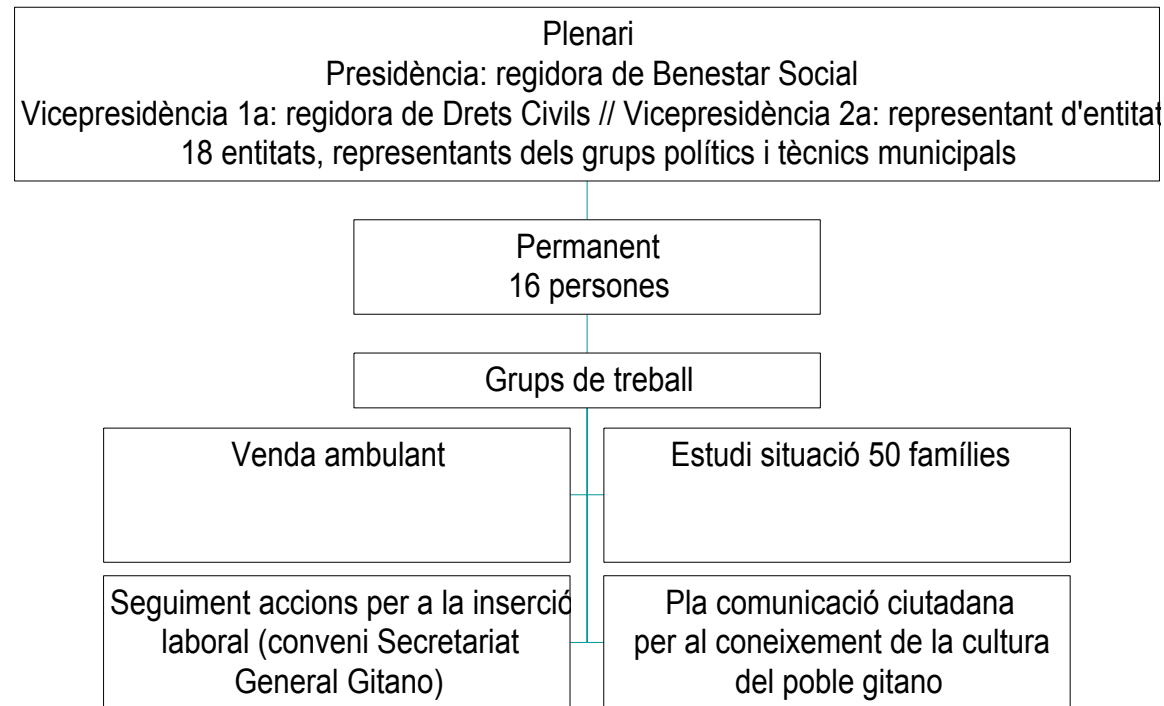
Plenari
Presidència: regidora de Benestar Social
Vicepresidència 1a: regidora de Drets Civils // Vicepresidència 2a: representant d'entitat
18 entitats, representants dels grups polítics i tècnics municipals

Permanent
16 persones

Grups de treball

Venda ambulant

Estudi situació 50 famílies

Seguiment accions per a la inserció laboral (conveni Secretariat General Gitano)

Pla comunicació ciutadana per al coneixement de la cultura del poble gitano